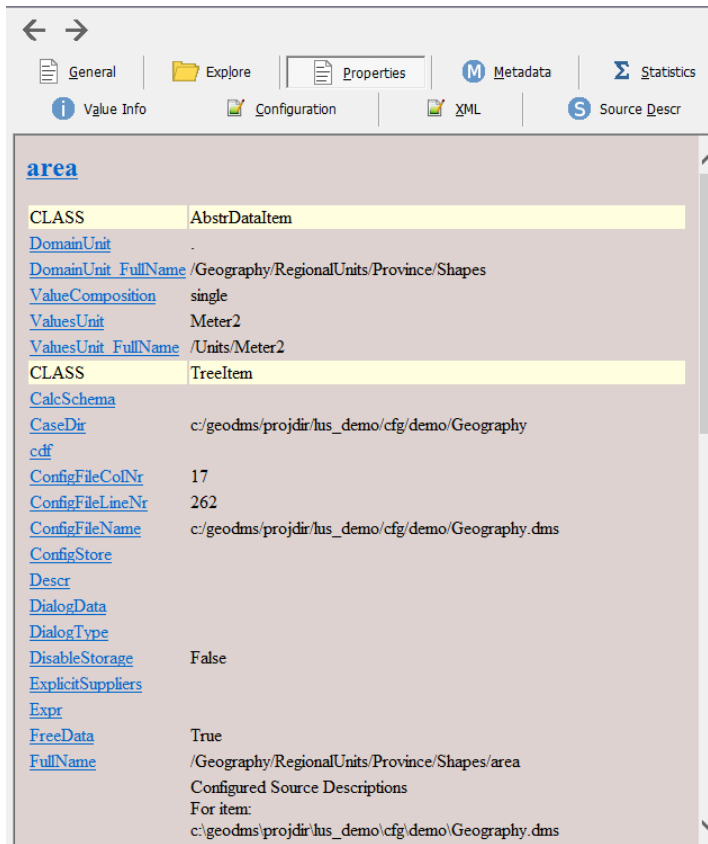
General | Explore | Properties | Metadata | Statistics
Value Info | Configuration | XML | Source Descr

area

| | |
|---|---|
| CLASS | AbstrDataItem |
| DomainUnit | . |
| DomainUnit_FullName | /Geography/RegionalUnits/Province/Shapes |
| ValueComposition | single |
| ValuesUnit | Meter2 |
| ValuesUnit_FullName | /Units/Meter2 |
| CLASS | TreeItem |
| CalcSchema | |
| CaseDir | c:/geodms/projdir/lus_demo/cfg/demo/Geography |
| cdf | |
| ConfigFileColNr | 17 |
| ConfigFileLineNr | 262 |
| ConfigFileName | c:/geodms/projdir/lus_demo/cfg/demo/Geography.dms |
| ConfigStore | |
| Descr | |
| DialogData | |
| DialogType | |
| DisableStorage | False |
| ExplicitSuppliers | |
| Expr | |
| FreeData | True |
| FullName | /Geography/RegionalUnits/Province/Shapes/area |
| | Configured Source Descriptions For item: c:\geodms\projdir\lus_demo\cfg\demo\Geography.dms |